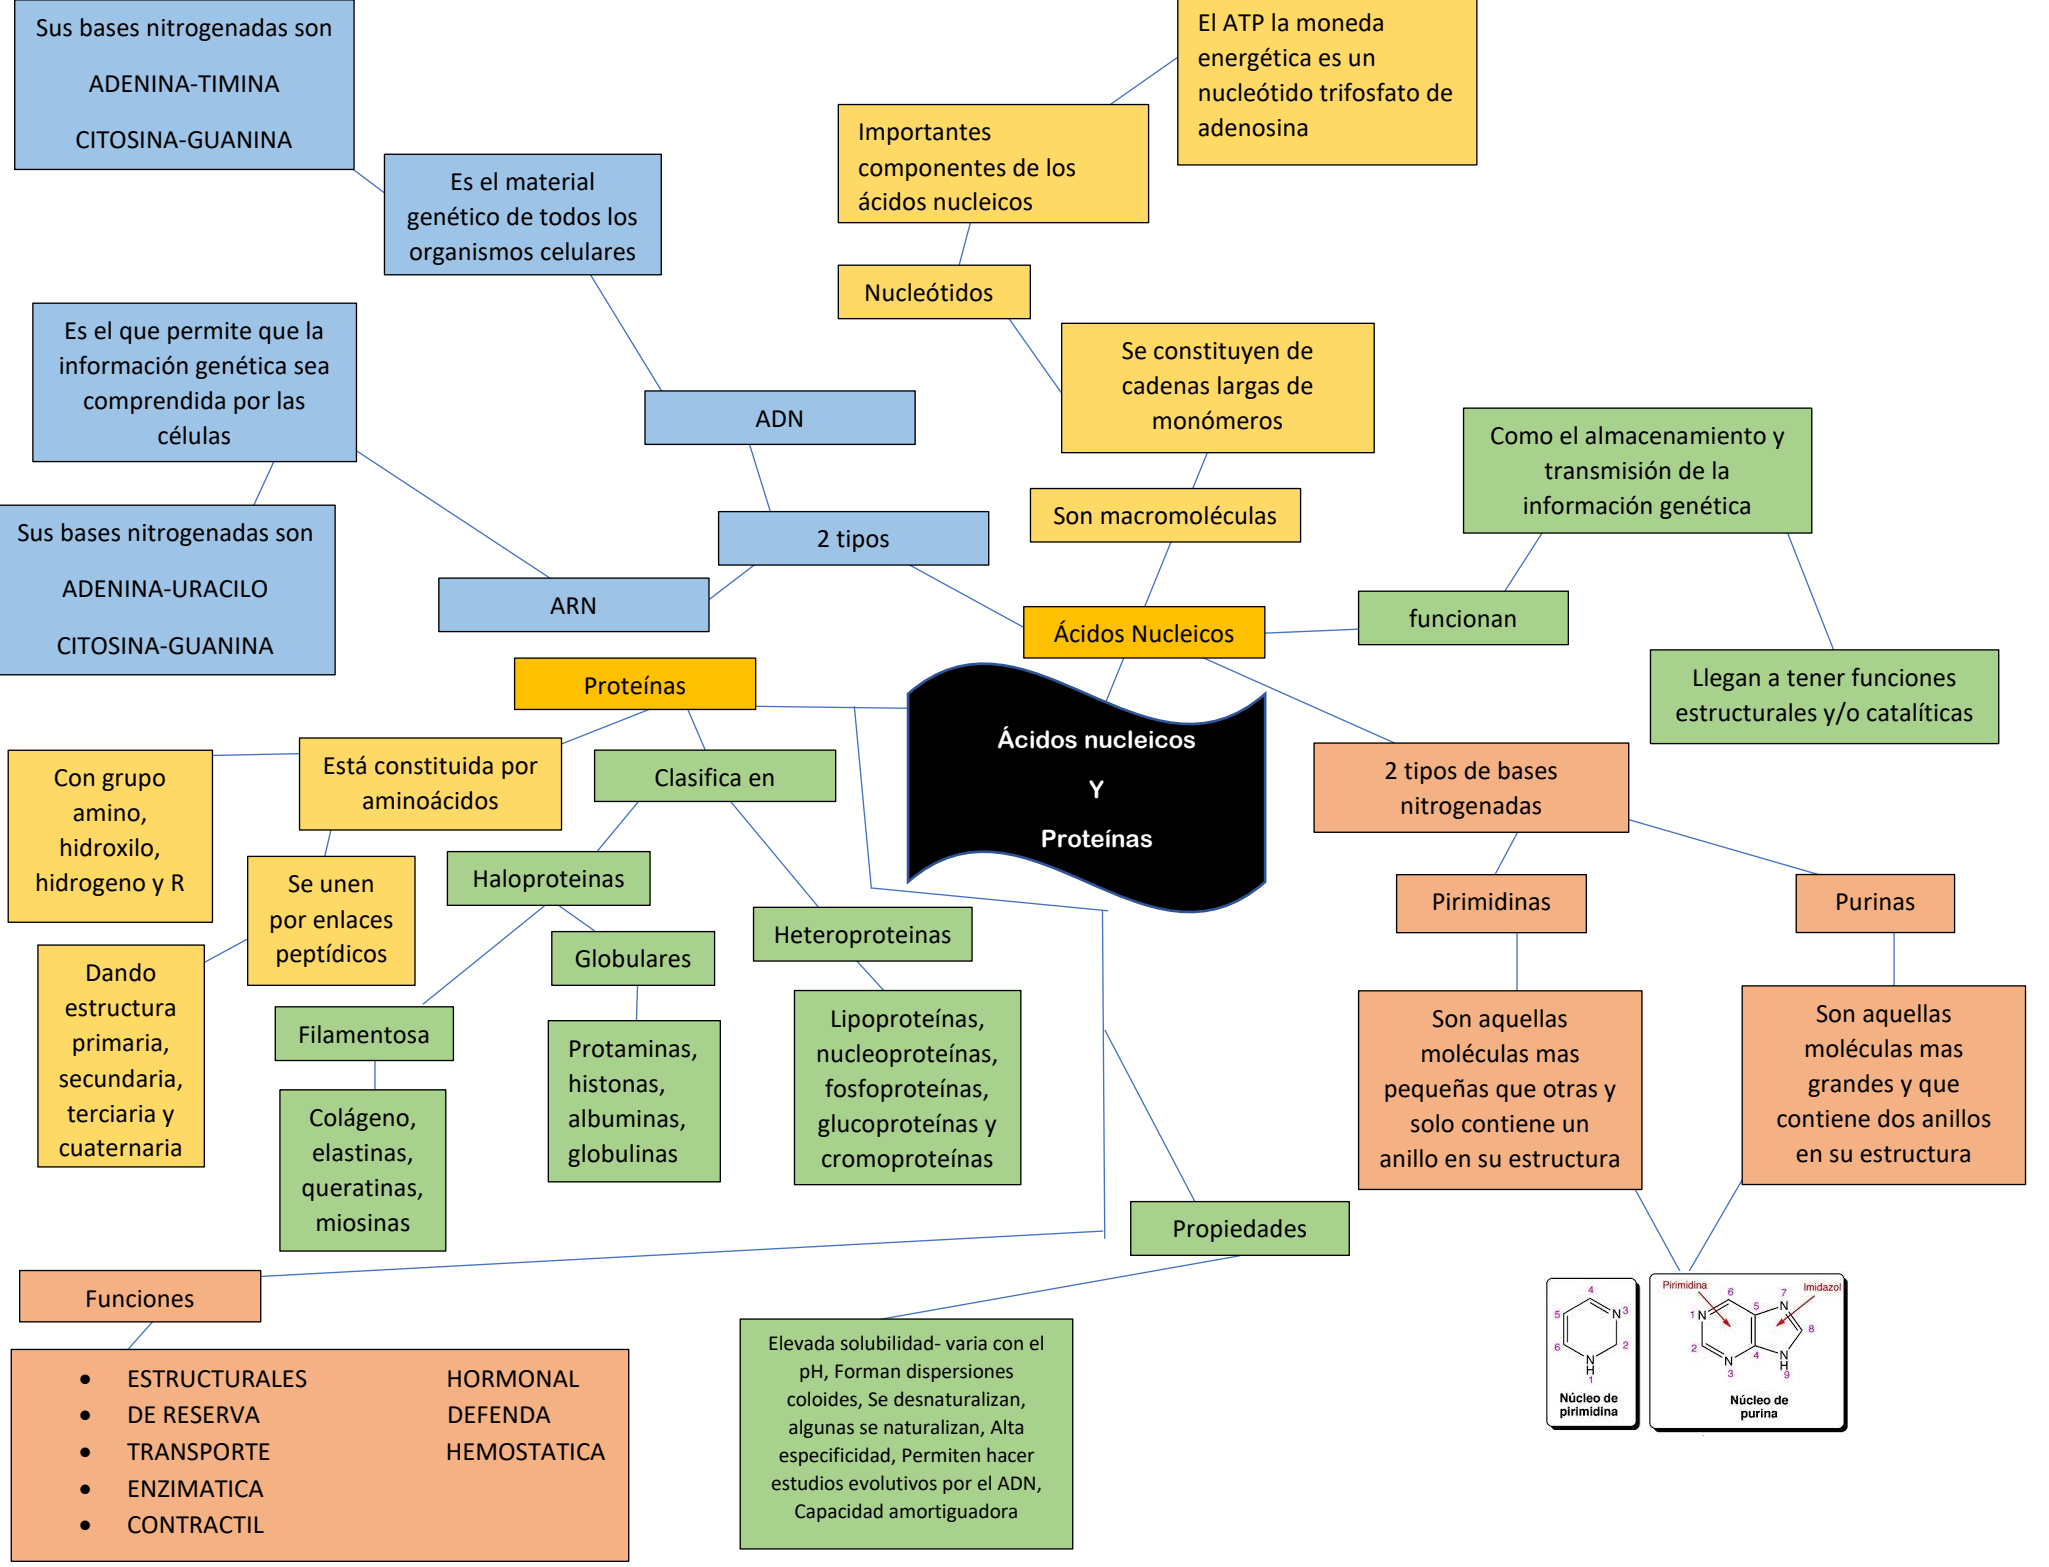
Ácidos nucleicos

Y

Proteínas

Ácidos Nucleicos

Son macromoléculas

Se constituyen de cadenas largas de monómeros

Nucleótidos

Importantes componentes de los ácidos nucleicos

El ATP la moneda energética es un nucleótido trifosfato de adenosina

2 tipos

ADN

Es el material genético de todos los organismos celulares

Sus bases nitrogenadas son

ADENINA-TIMINA

CITOSINA-GUANINA

ARN

Es el que permite que la información genética sea comprendida por las células

Sus bases nitrogenadas son

ADENINA-URACILO

CITOSINA-GUANINA

funcionan

Como el almacenamiento y transmisión de la información genética

Llegan a tener funciones estructurales y/o catalíticas

2 tipos de bases nitrogenadas

Pirimidinas

Son aquellas moléculas mas pequeñas que otras y solo contiene un anillo en su estructura

Purinas

Son aquellas moléculas mas grandes y que contiene dos anillos en su estructura

Núcleo de pirimidina

Pirimidina

Imidazol

Núcleo de purina

Proteínas

Está constituida por aminoácidos

Con grupo amino, hidroxilo, hidrogeno y R

Se unen por enlaces peptídicos

Dando estructura primaria, secundaria, terciaria y cuaternaria

Clasifica en

Haloproteinas

Globulares

Protaminas, histonas, albuminas, globulinas

Filamentosa

Colágeno, elastinas, queratinas, miosinas

Heteroproteinas

Lipoproteínas, nucleoproteínas, fosfoproteínas, glucoproteínas y cromoproteínas

Propiedades

Elevada solubilidad- varia con el pH, Forman dispersiones coloides, Se desnaturalizan, algunas se naturalizan, Alta especificidad, Permiten hacer estudios evolutivos por el ADN, Capacidad amortiguadora

Funciones

- ESTRUCTURALES
- DE RESERVA
- TRANSPORTE
- ENZIMATICA
- CONTRACTIL

HORMONAL
DEFENDA
HEMOSTATICA